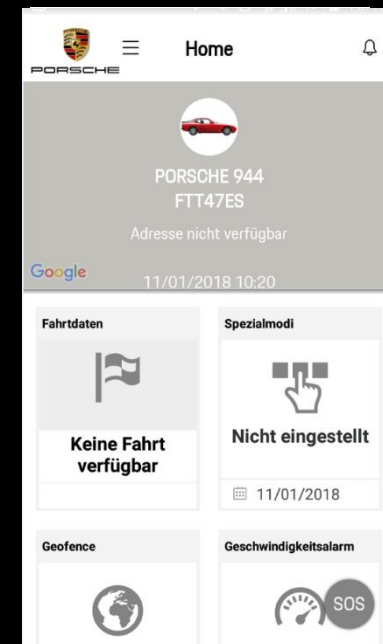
PORSCHE

Home

PORSCHE 944
FTT47ES

Adresse nicht verfügbar

Google

11/01/2018 10:20

Fahrtdaten

Keine Fahrt verfügbar

Spezialmodi

Nicht eingestellt

11/01/2018

Geofence

Geschwindigkeitsalarm

SOS